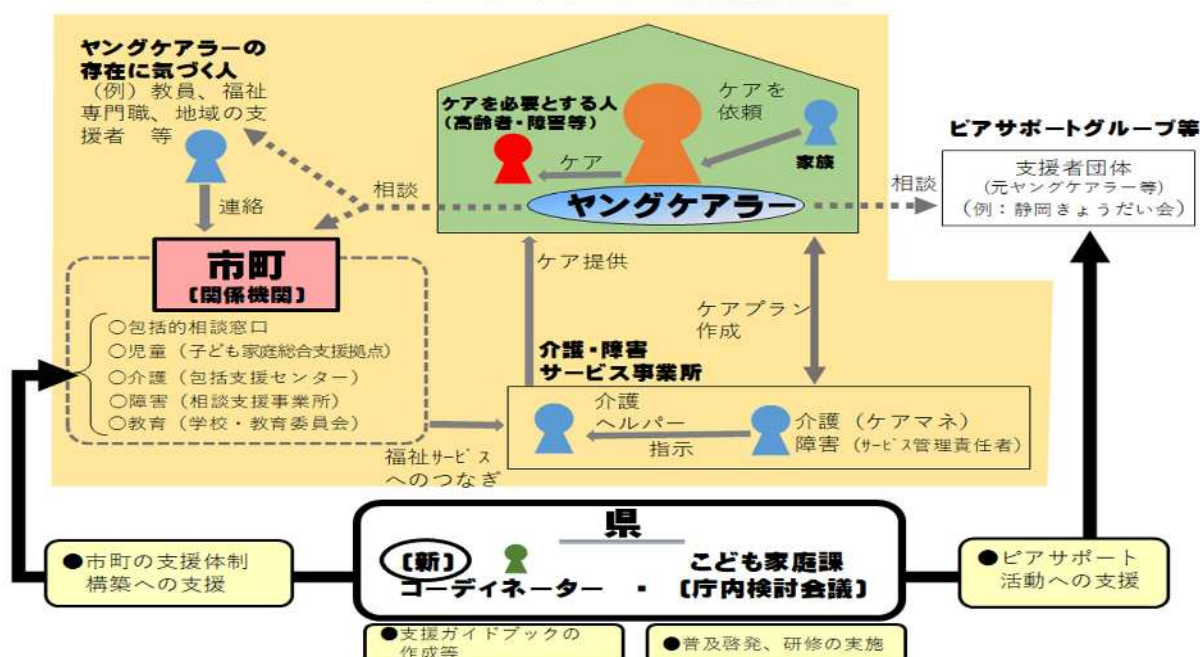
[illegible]

ヤングケアラーの存在に気づく人
（例）教員、福祉専門職、地域の支援者　等

連絡

市町
〔関係機関〕

○包括的相談窓口
○児童（子ども家庭総合支援拠点）
○介護（包括支援センター）
○障害（相談支援事業所）
○教育（学校・教育委員会）

相談

ケアを必要とする人
（高齢者・障害等）

ケア

ケアを依頼

家族

ヤングケアラー

相談

ピアサポートグループ等

支援者団体
（元ヤングケアラー等）
（例：静岡きょうだい会）

ケア提供

ケアプラン作成

介護・障害
サービス事業所

介護
ヘルパー

指示

介護（ケアマネ）
障害（サービス管理責任者）

福祉サービスへのつなぎ

県

〔新〕
コーディネーター　・

こども家庭課
〔庁内検討会議〕

●市町の支援体制構築への支援

●ピアサポート活動への支援

●支援ガイドブックの作成等

●普及啓発、研修の実施